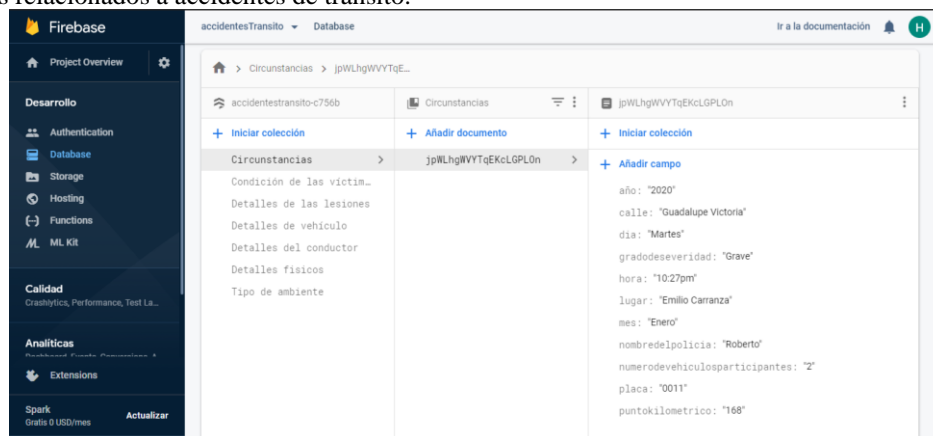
s relacionados a accidentes de tránsito.

Firebase

Project Overview

Desarrollo

Authentication

Database

Storage

Hosting

Functions

ML Kit

Calidad
Crashlytics, Performance, Test La...

Analíticas
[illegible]

Extensions

Spark
Gratis 0 USD/mes

Actualizar

accidentesTransito ▾ Database

Ir a la documentación

H

> Circunstancias > jpWLhgWVYTqE...

accidentestransito-c756b

+ Iniciar colección

Circunstancias >
Condición de las victim...
Detalles de las lesiones
Detalles de vehículo
Detalles del conductor
Detalles fisicos
Tipo de ambiente

Circunstancias

+ Añadir documento

jpWLhgWVYTqEKcLGPLOn >

jpWLhgWVYTqEKcLGPLOn

+ Iniciar colección

+ Añadir campo

año: "2020"
calle: "Guadalupe Victoria"
dia: "Martes"
gradodeseveridad: "Grave"
hora: "10:27pm"
lugar: "Emilio Carranza"
mes: "Enero"
nombredelpolicia: "Roberto"
numerodevehiculosparticipantes: "2"
placa: "0011"
puntokilometrico: "168"